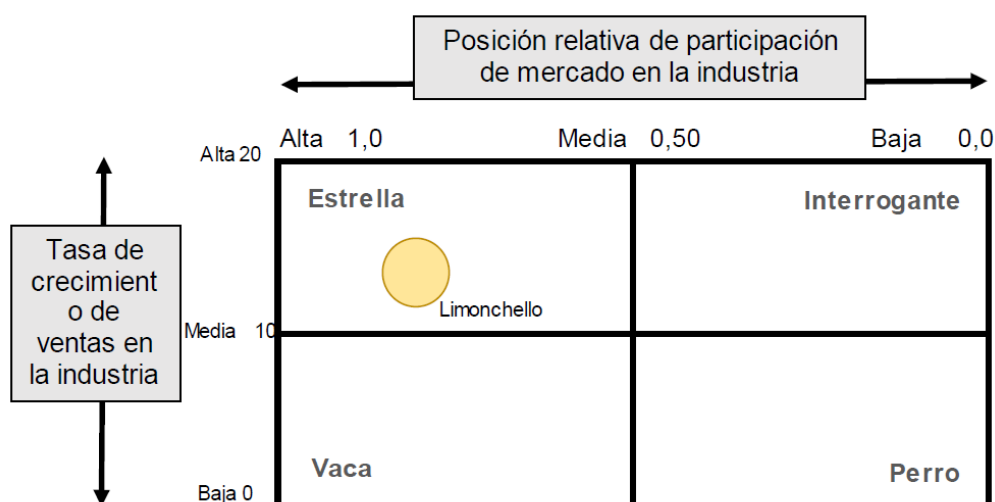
Posición relativa de participación de mercado en la industria

Alta 1,0 Media 0,50 Baja 0,0

Tasa de crecimient o de ventas en la industria

Alta 20

Media 10

Baja 0

Estrella

Interrogante

Limonchello

Vaca

Perro